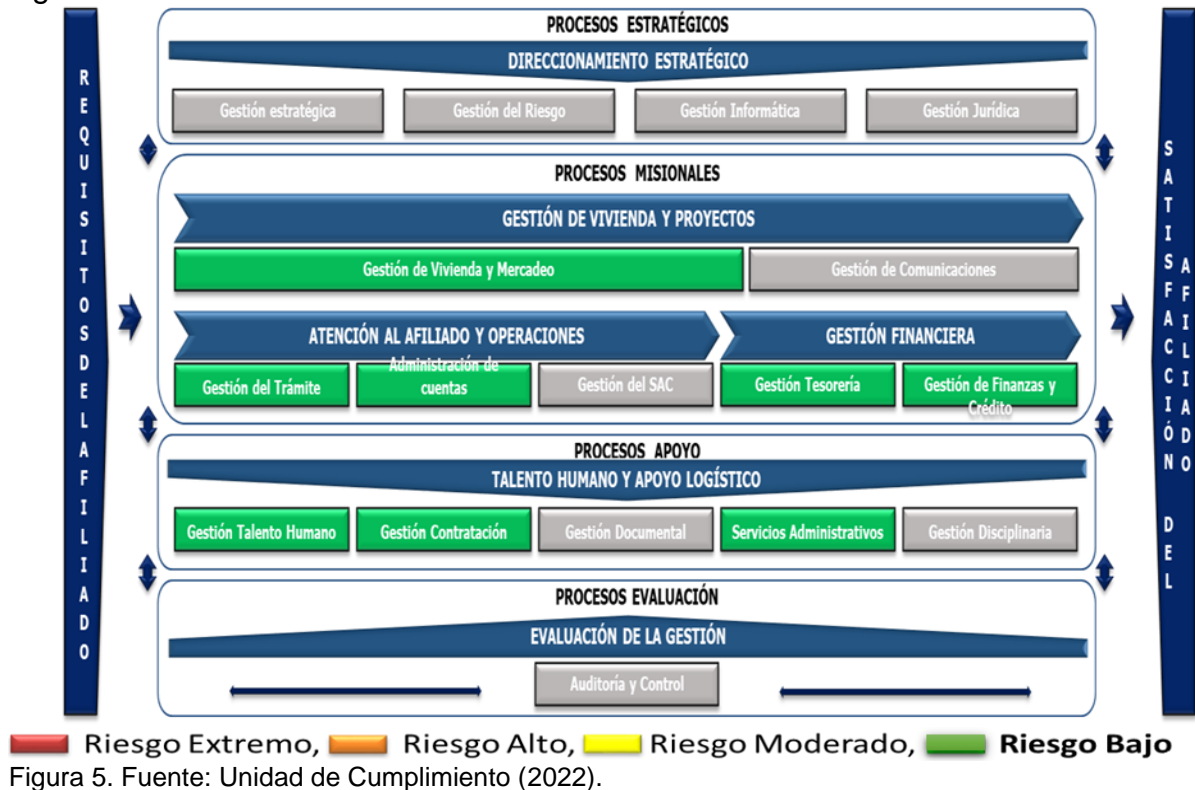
REQUISITOS DEL AFILIADO

PROCESOS ESTRATÉGICOS

DIRECCIONAMIENTO ESTRATÉGICO

Gestión estratégica

Gestión del Riesgo

Gestión Informática

Gestión Jurídica

PROCESOS MISIONALES

GESTIÓN DE VIVIENDA Y PROYECTOS

Gestión de Vivienda y Mercadeo

Gestión de Comunicaciones

ATENCIÓN AL AFILIADO Y OPERACIONES

GESTIÓN FINANCIERA

Gestión del Trámite

Administración de cuentas

Gestión del SAC

Gestión Tesorería

Gestión de Finanzas y Crédito

PROCESOS APOYO

TALENTO HUMANO Y APOYO LOGÍSTICO

Gestión Talento Humano

Gestión Contratación

Gestión Documental

Servicios Administrativos

Gestión Disciplinaria

PROCESOS EVALUACIÓN

EVALUACIÓN DE LA GESTIÓN

Auditoría y Control

SATISFACCIÓN DEL AFILIADO

Riesgo Extremo, Riesgo Alto, Riesgo Moderado, Riesgo Bajo

Figura 5. Fuente: Unidad de Cumplimiento (2022).